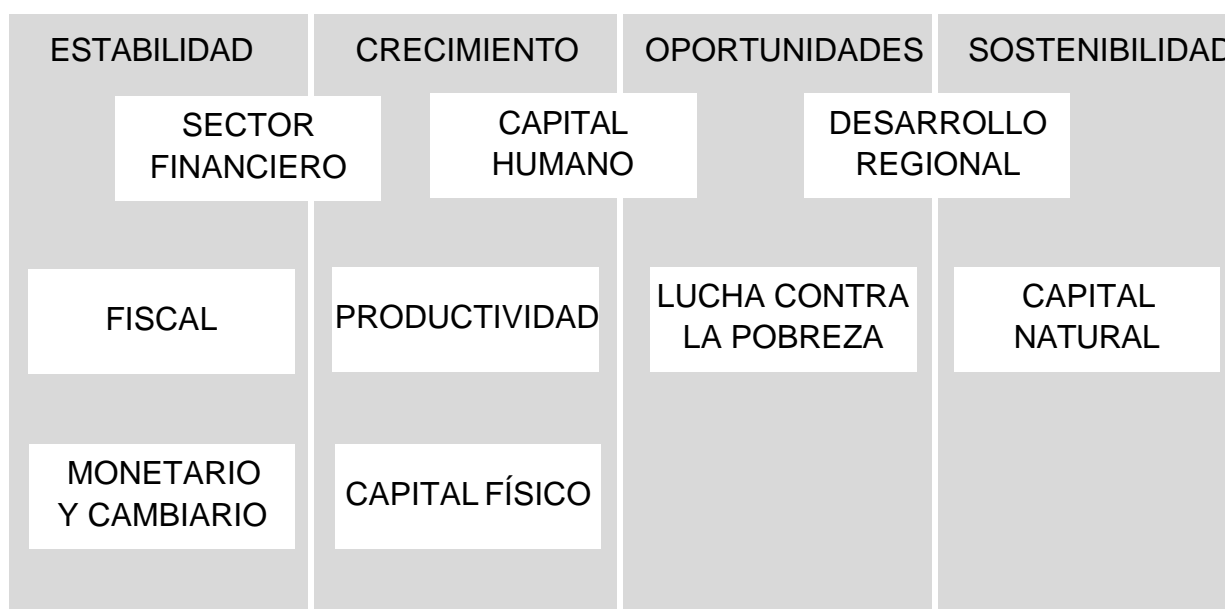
ESTABILIDAD CRECIMIENTO OPORTUNIDADES SOSTENIBILIDAD

SECTOR FINANCIERO

CAPITAL HUMANO

DESARROLLO REGIONAL

FISCAL

PRODUCTIVIDAD

LUCHA CONTRA LA POBREZA

CAPITAL NATURAL

MONETARIO Y CAMBIARIO

CAPITAL FÍSICO